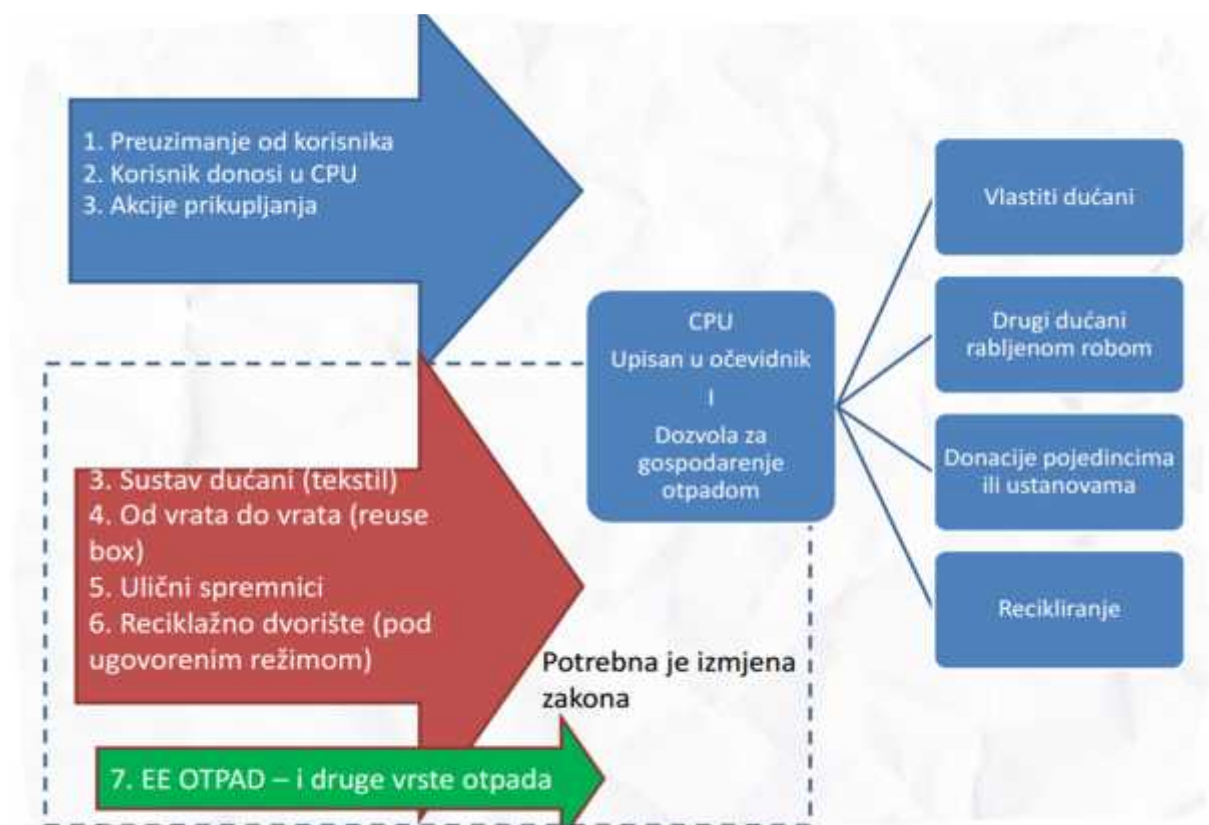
1. Preuzimanje od korisnika
2. Korisnik donosi u CPU
3. Akcije prikupljanja

CPU
Upisan u očevidnik
I
Dozvola za gospodarenje otpadom

Vlastiti dućani

Drugi dućani rabljenom robom

Donacije pojedincima ili ustanovama

Recikliranje

3. Sustav dućani (tekstil)
4. Od vrata do vrata (reuse box)
5. Ulični spremnici
6. Reciklažno dvorište (pod ugovorenim režimom)

Potrebna je izmjena zakona

7. EE OTPAD – i druge vrste otpada